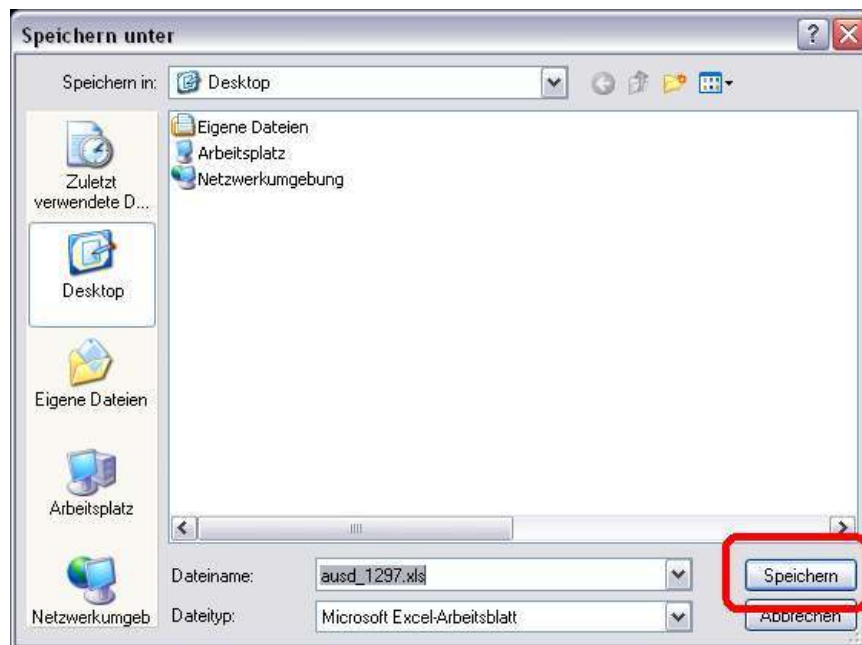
Speichern unter

Speichern in: Desktop

Zuletzt verwendete D...

Desktop

Eigene Dateien

Arbeitsplatz

Netzwerkumgeb

Eigene Dateien
Arbeitsplatz
Netzwerkumgebung

Dateiname: ausd_1297.xls

Dateityp: Microsoft Excel-Arbeitsblatt

Speichern

Abbrechen